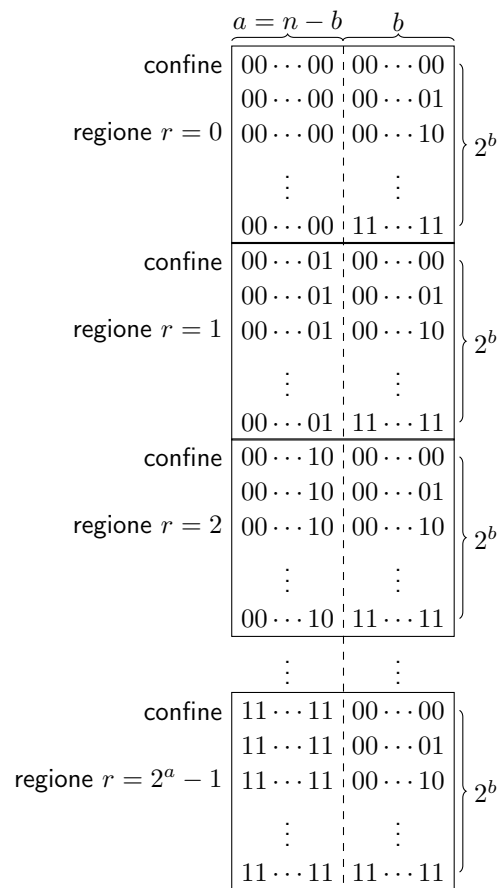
$a = n - b$ | $b$

| | | | |
|---|---|---|---|
| confine | $00\cdots00$ | $00\cdots00$ | |
| | $00\cdots00$ | $00\cdots01$ | |
| regione $r = 0$ | $00\cdots00$ | $00\cdots10$ | $2^b$ |
| | $\vdots$ | $\vdots$ | |
| | $00\cdots00$ | $11\cdots11$ | |
| confine | $00\cdots01$ | $00\cdots00$ | |
| | $00\cdots01$ | $00\cdots01$ | |
| regione $r = 1$ | $00\cdots01$ | $00\cdots10$ | $2^b$ |
| | $\vdots$ | $\vdots$ | |
| | $00\cdots01$ | $11\cdots11$ | |
| confine | $00\cdots10$ | $00\cdots00$ | |
| | $00\cdots10$ | $00\cdots01$ | |
| regione $r = 2$ | $00\cdots10$ | $00\cdots10$ | $2^b$ |
| | $\vdots$ | $\vdots$ | |
| | $00\cdots10$ | $11\cdots11$ | |
| | $\vdots$ | $\vdots$ | |
| confine | $11\cdots11$ | $00\cdots00$ | |
| | $11\cdots11$ | $00\cdots01$ | |
| regione $r = 2^a - 1$ | $11\cdots11$ | $00\cdots10$ | $2^b$ |
| | $\vdots$ | $\vdots$ | |
| | $11\cdots11$ | $11\cdots11$ | |